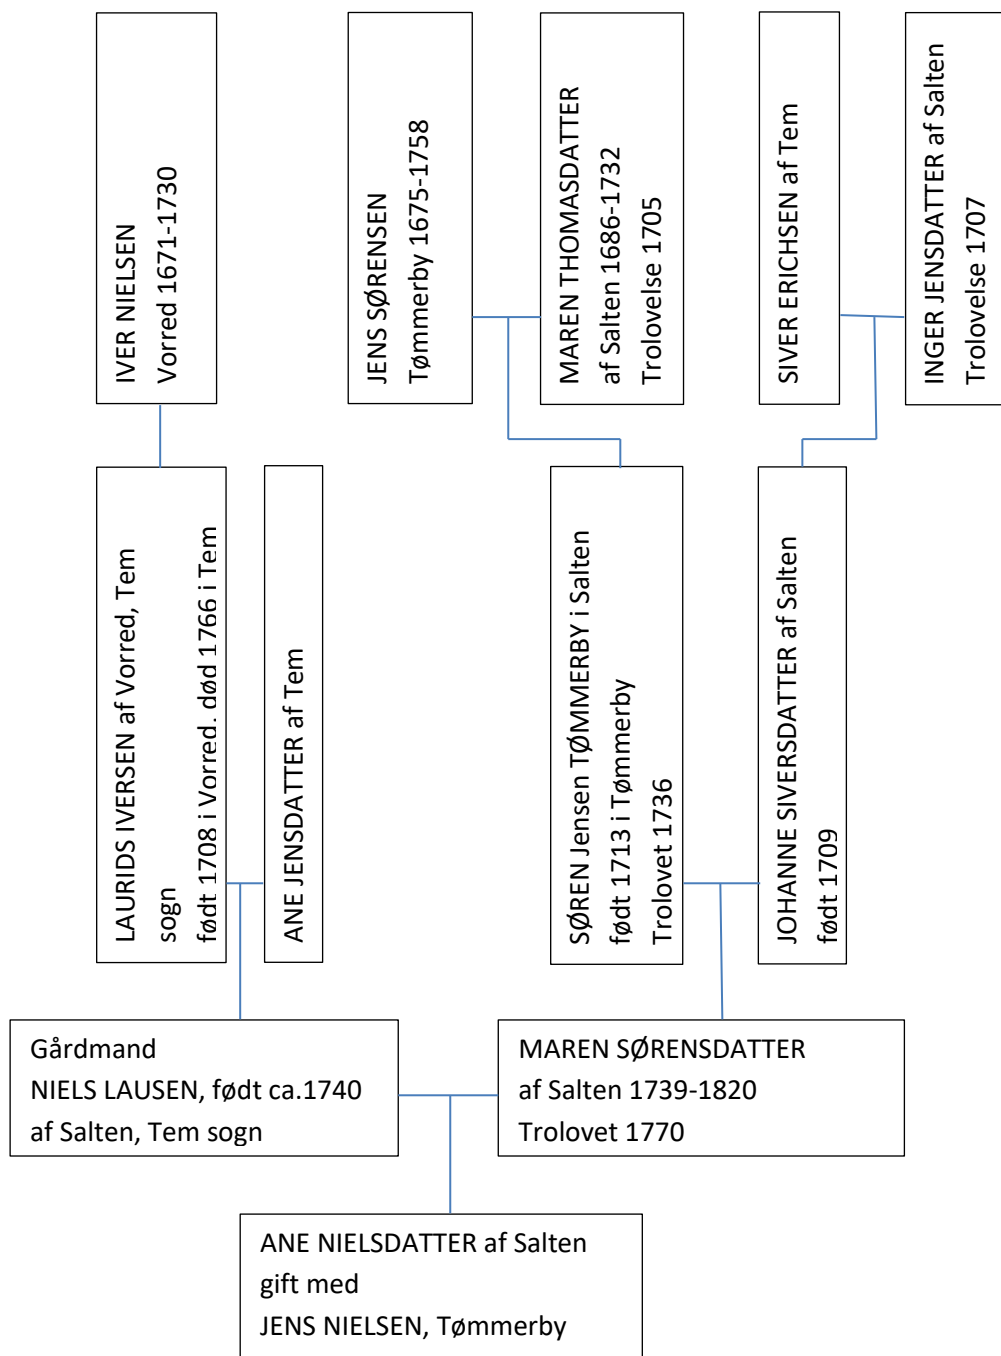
IVER NIELSEN
Vorred 1671-1730

JENS SØRENSEN
Tømmerby 1675-1758

MAREN THOMASDATTER
af Salten 1686-1732
Trolovelse 1705

SIVER ERICHSEN af Tem

INGER JENSDATTER af Salten
Trolovelse 1707

LAURIDS IVERSEN af Vorred, Tem sogn
født 1708 i Vorred. død 1766 i Tem

ANE JENSDATTER af Tem

SØREN Jensen TØMMERBY i Salten
født 1713 i Tømmerby
Trolovet 1736

JOHANNE SIVERSDATTER af Salten
født 1709

Gårdmand
NIELS LAUSEN, født ca.1740
af Salten, Tem sogn

MAREN SØRENSDATTER
af Salten 1739-1820
Trolovet 1770

ANE NIELSDATTER af Salten
gift med
JENS NIELSEN, Tømmerby